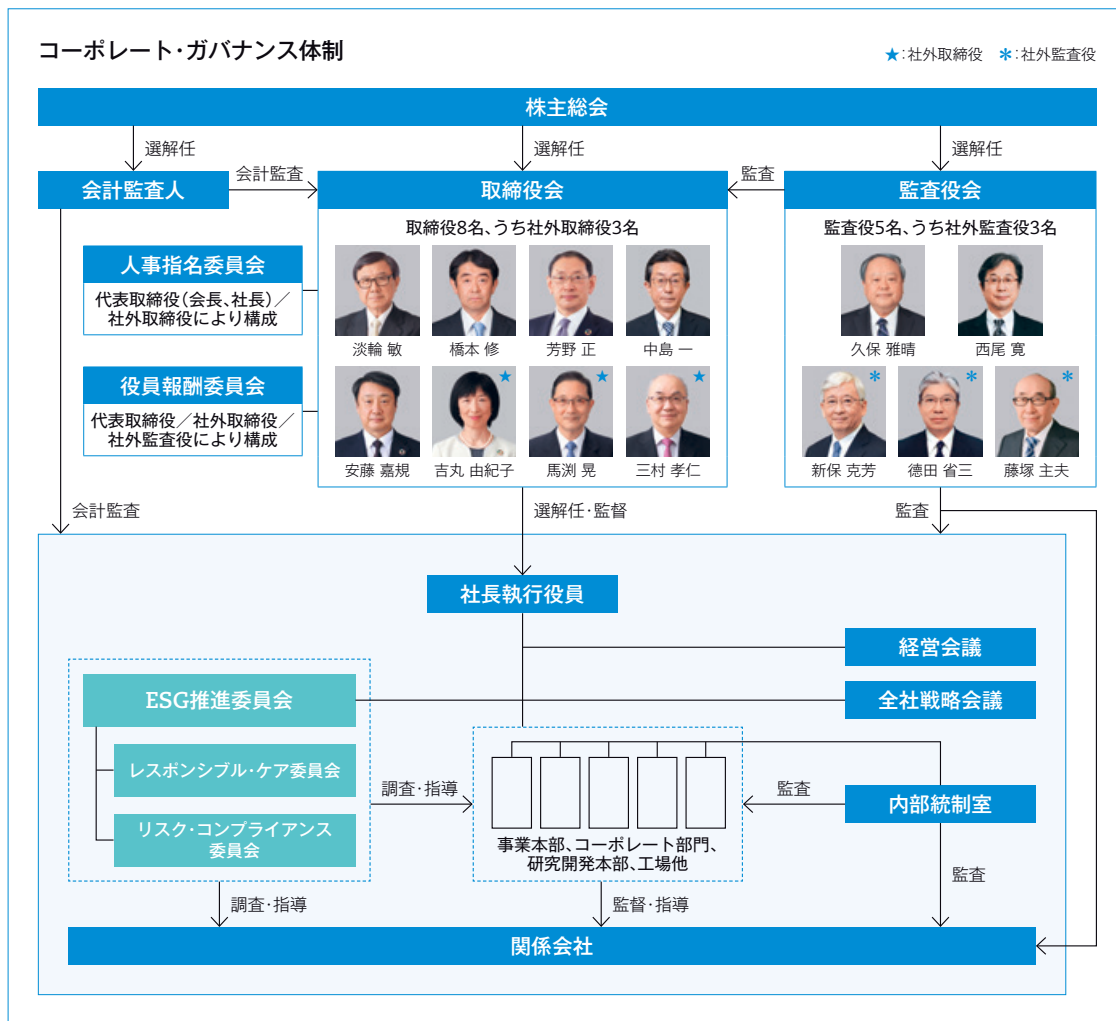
コーポレート・ガバナンス体制

★:社外取締役　＊:社外監査役

株主総会

選解任　選解任　選解任

会計監査人　会計監査　取締役会　監査　監査役会

取締役8名、うち社外取締役3名

監査役5名、うち社外監査役3名

人事指名委員会
代表取締役（会長、社長）／社外取締役により構成

淡輪 敏　橋本 修　芳野 正　中島 一

久保 雅晴　西尾 寛

役員報酬委員会
代表取締役／社外取締役／社外監査役により構成

安藤 嘉規　吉丸 由紀子★　馬渕 晃★　三村 孝仁★

新保 克芳＊　徳田 省三＊　藤塚 主夫＊

会計監査　選解任・監督　監査

社長執行役員

経営会議

ESG推進委員会

全社戦略会議

レスポンシブル・ケア委員会

リスク・コンプライアンス委員会

調査・指導

監査

内部統制室

事業本部、コーポレート部門、研究開発本部、工場他

監査

調査・指導　監督・指導

関係会社